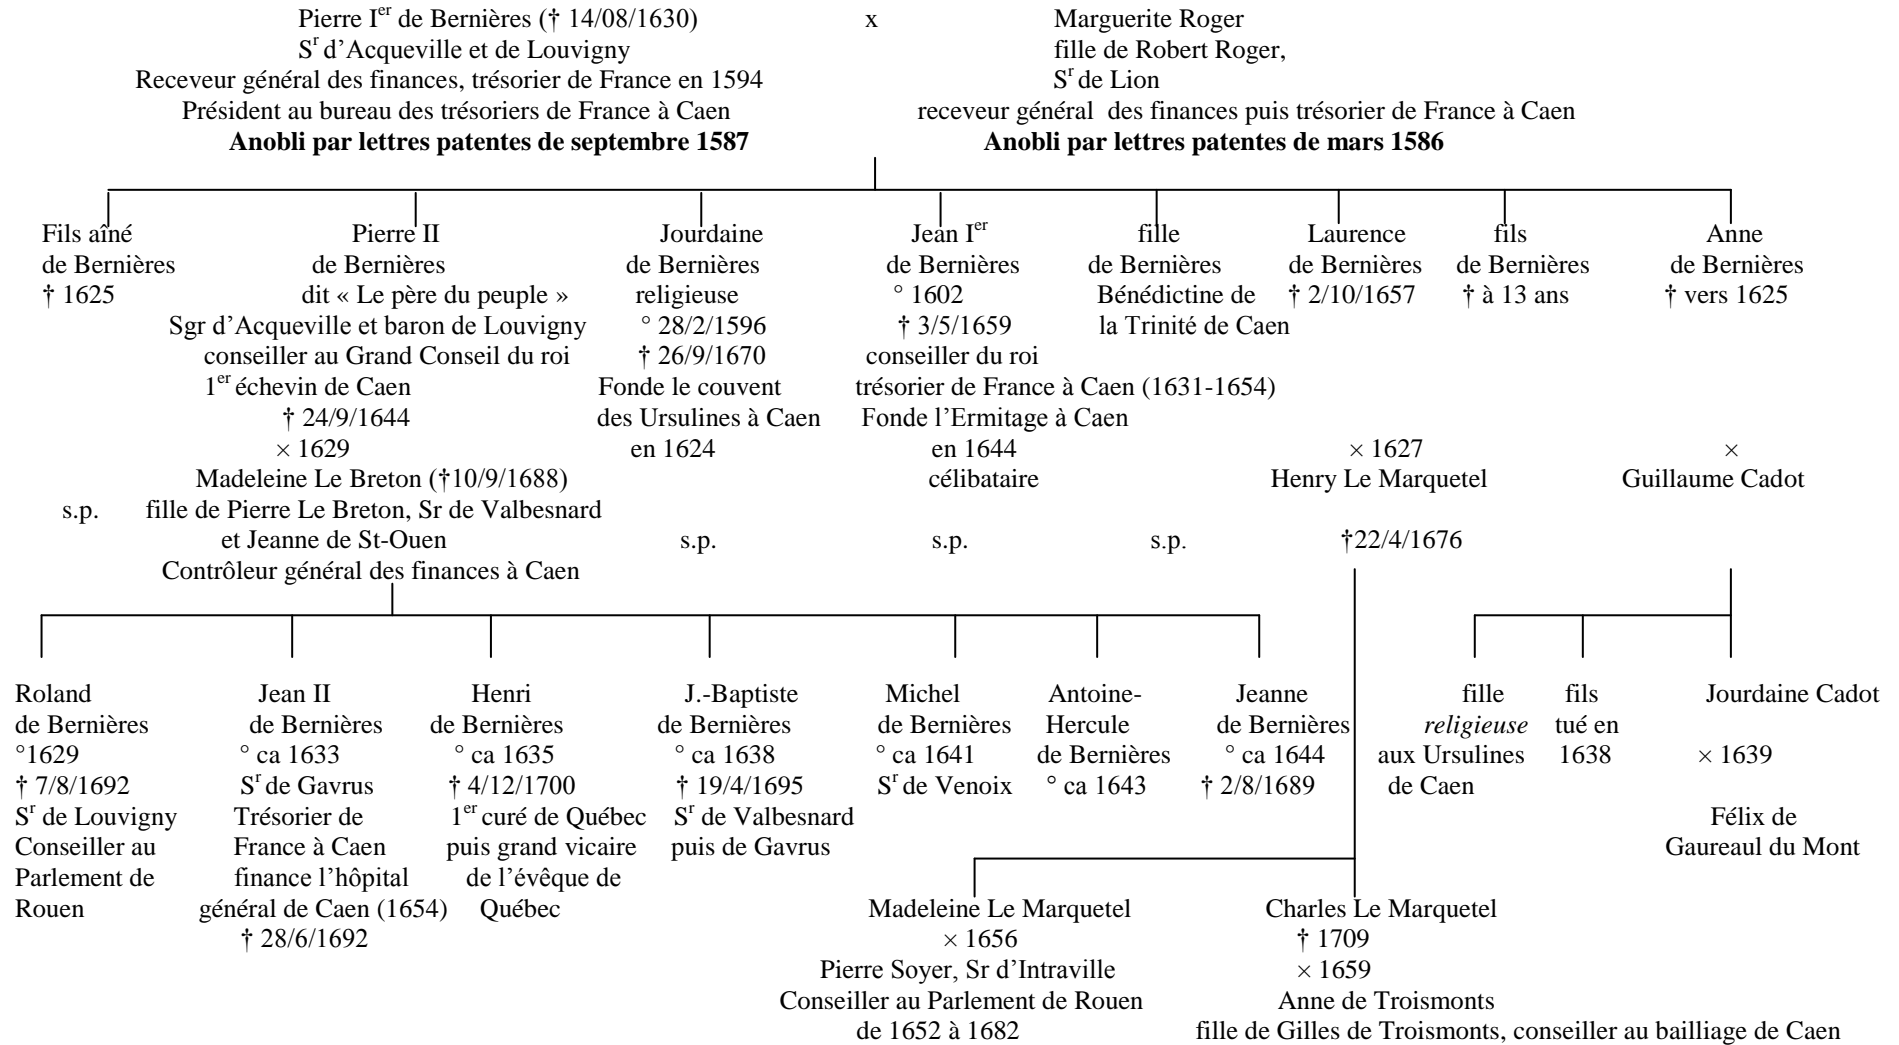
Pierre I$^{er}$ de Bernières († 14/08/1630)
S$^{r}$ d'Acqueville et de Louvigny
Receveur général des finances, trésorier de France en 1594
Président au bureau des trésoriers de France à Caen
**Anobli par lettres patentes de septembre 1587**

x

Marguerite Roger
fille de Robert Roger,
S$^{r}$ de Lion
receveur général des finances puis trésorier de France à Caen
**Anobli par lettres patentes de mars 1586**

Fils aîné
de Bernières
† 1625

s.p.

Pierre II
de Bernières
dit « Le père du peuple »
Sgr d'Acqueville et baron de Louvigny
conseiller au Grand Conseil du roi
1$^{er}$ échevin de Caen
† 24/9/1644
× 1629
Madeleine Le Breton (†10/9/1688)
fille de Pierre Le Breton, Sr de Valbesnard
et Jeanne de St-Ouen
Contrôleur général des finances à Caen

Jourdaine
de Bernières
religieuse
° 28/2/1596
† 26/9/1670
Fonde le couvent
des Ursulines à Caen
en 1624

s.p.

Jean I$^{er}$
de Bernières
° 1602
† 3/5/1659
conseiller du roi
trésorier de France à Caen (1631-1654)
Fonde l'Ermitage à Caen
en 1644
célibataire

s.p.

fille
de Bernières
Bénédictine de
la Trinité de Caen

s.p.

Laurence
de Bernières
† 2/10/1657

× 1627
Henry Le Marquetel
†22/4/1676

fils
de Bernières
† à 13 ans

Anne
de Bernières
† vers 1625

×
Guillaume Cadot

Roland
de Bernières
°1629
† 7/8/1692
S$^{r}$ de Louvigny
Conseiller au
Parlement de
Rouen

Jean II
de Bernières
° ca 1633
S$^{r}$ de Gavrus
Trésorier de
France à Caen
finance l'hôpital
général de Caen (1654)
† 28/6/1692

Henri
de Bernières
° ca 1635
† 4/12/1700
1$^{er}$ curé de Québec
puis grand vicaire
de l'évêque de
Québec

J.-Baptiste
de Bernières
° ca 1638
† 19/4/1695
S$^{r}$ de Valbesnard
puis de Gavrus

Michel
de Bernières
° ca 1641
S$^{r}$ de Venoix

Antoine-
Hercule
de Bernières
° ca 1643

Jeanne
de Bernières
° ca 1644
† 2/8/1689

fille
*religieuse*
aux Ursulines
de Caen

fils
tué en
1638

Jourdaine Cadot
× 1639
Félix de
Gaureaul du Mont

Madeleine Le Marquetel
× 1656
Pierre Soyer, Sr d'Intraville
Conseiller au Parlement de Rouen
de 1652 à 1682

Charles Le Marquetel
† 1709
× 1659
Anne de Troismonts
fille de Gilles de Troismonts, conseiller au bailliage de Caen